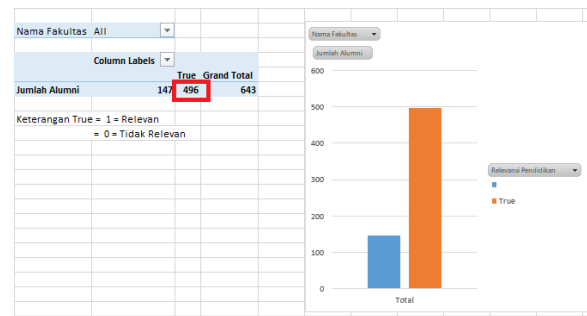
| Nama Fakultas | All |  |  |
|---|---|---|---|
|  | Column Labels |  |  |
|  |  | True | Grand Total |
| Jumlah Alumni | 147 | 496 | 643 |

Keterangan True = 1 = Relevan
= 0 = Tidak Relevan

Nama Fakultas
Jumlah Alumni

600
500
400
300
200
100
0

Total

Relevansi Pendidikan
True